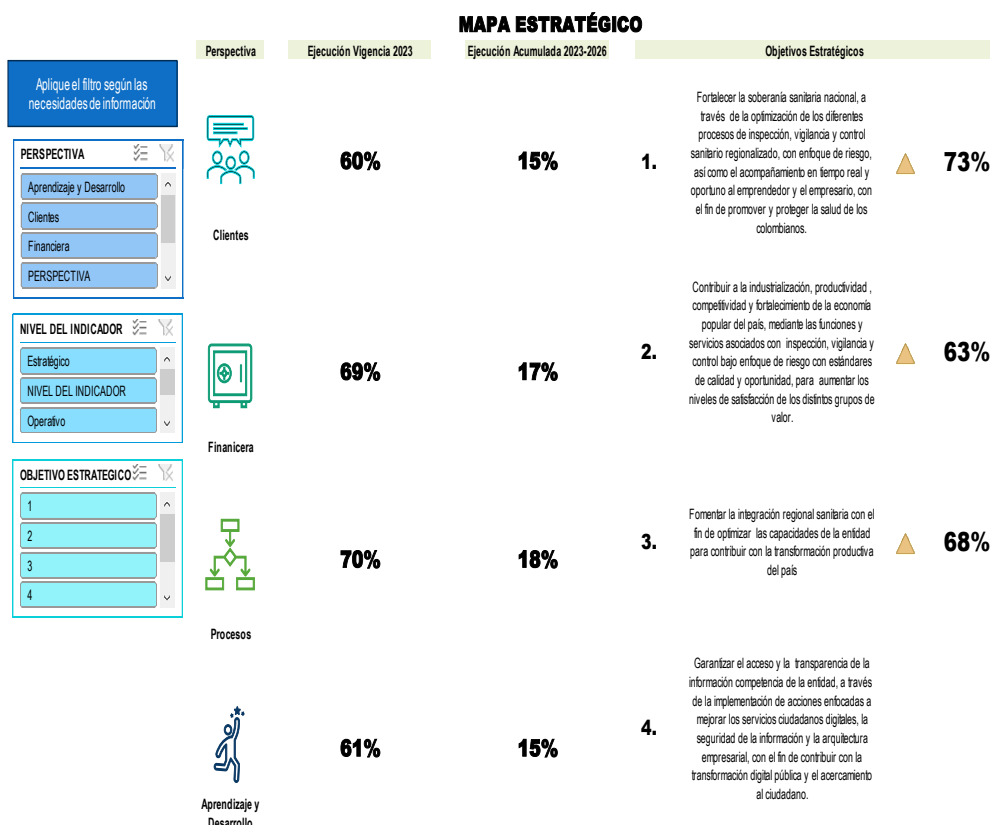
MAPA ESTRATÉGICO

| Perspectiva | Ejecución Vigencia 2023 | Ejecución Acumulada 2023-2026 | Objetivos Estratégicos | | |
|---|---|---|---|---|---|
| Clientes | 60% | 15% | 1. | Fortalecer la soberanía sanitaria nacional, a través de la optimización de los diferentes procesos de inspección, vigilancia y control sanitario regionalizado, con enfoque de riesgo, así como el acompañamiento en tiempo real y oportuno al emprendedor y el empresario, con el fin de promover y proteger la salud de los colombianos. | 73% |
| Finanicera | 69% | 17% | 2. | Contribuir a la industrialización, productividad , competitividad y fortalecimiento de la economía popular del país, mediante las funciones y servicios asociados con inspección, vigilancia y control bajo enfoque de riesgo con estándares de calidad y oportunidad, para aumentar los niveles de satisfacción de los distintos grupos de valor. | 63% |
| Procesos | 70% | 18% | 3. | Fomentar la integración regional sanitaria con el fin de optimizar las capacidades de la entidad para contribuir con la transformación productiva del país | 68% |
| Aprendizaje y Desarrollo | 61% | 15% | 4. | Garantizar el acceso y la transparencia de la información competencia de la entidad, a través de la implementación de acciones enfocadas a mejorar los servicios ciudadanos digitales, la seguridad de la información y la arquitectura empresarial, con el fin de contribuir con la transformación digital pública y el acercamiento al ciudadano. | |

Aplique el filtro según las necesidades de información

PERSPECTIVA
Aprendizaje y Desarrollo
Clientes
Financiera
PERSPECTIVA

NIVEL DEL INDICADOR
Estratégico
NIVEL DEL INDICADOR
Operativo

OBJETIVO ESTRATEGICO
1
2
3
4